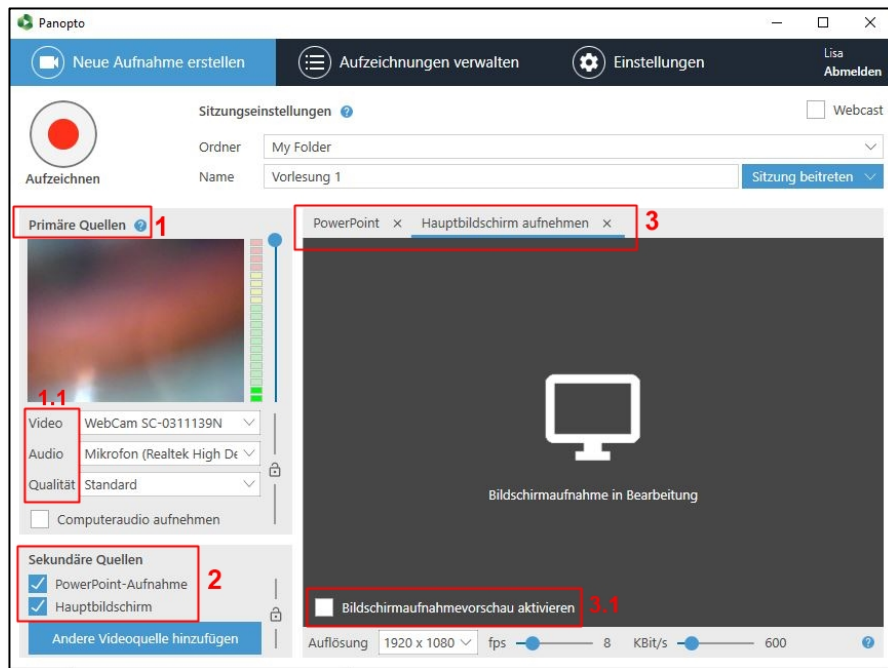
Panopto

Neue Aufnahme erstellen

Aufzeichnungen verwalten

Einstellungen

Lisa
Abmelden

Aufzeichnen

Sitzungseinstellungen

Webcast

Ordner My Folder

Name Vorlesung 1

Sitzung beitreten

Primäre Quellen 1

1.1

Video WebCam SC-0311139N

Audio Mikrofon (Realtek High De

Qualität Standard

Computeraudio aufnehmen

Sekundäre Quellen

PowerPoint-Aufnahme 2

Hauptbildschirm

Andere Videoquelle hinzufügen

PowerPoint × Hauptbildschirm aufnehmen × 3

Bildschirmaufnahme in Bearbeitung

Bildschirmaufnahmevorschau aktivieren 3.1

Auflösung 1920 x 1080 fps 8 KBit/s 600